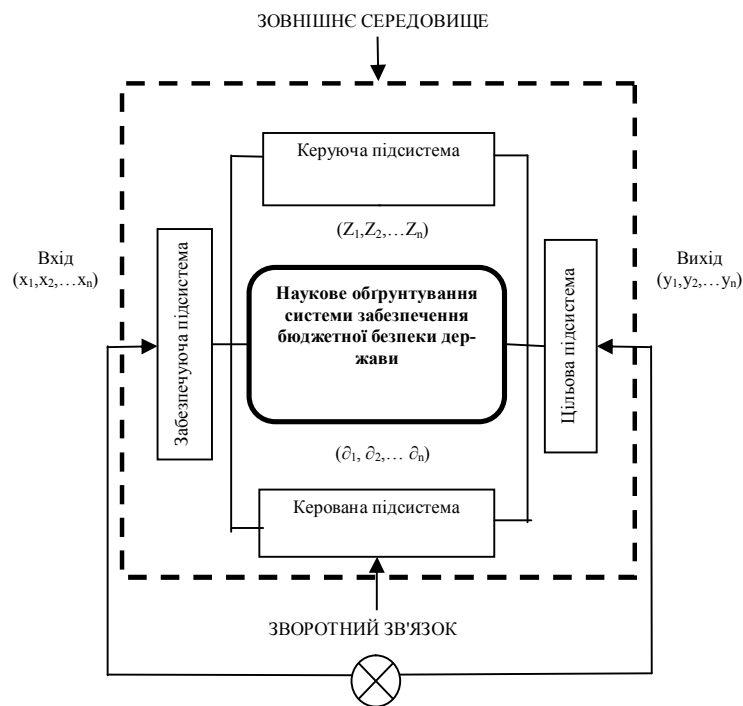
ЗОВНІШНЄ СЕРЕДОВИЩЕ

Керуюча підсистема

$(Z_1, Z_2, \ldots Z_n)$

Вхід
$(x_1, x_2, \ldots x_n)$

Забезпечуюча підсистема

**Наукове обгрунтування системи забезпечення бюджетної безпеки держави**

Цільова підсистема

Вихід
$(y_1, y_2, \ldots y_n)$

$(\partial_1, \partial_2, \ldots \partial_n)$

Керована підсистема

ЗВОРОТНИЙ ЗВ'ЯЗОК